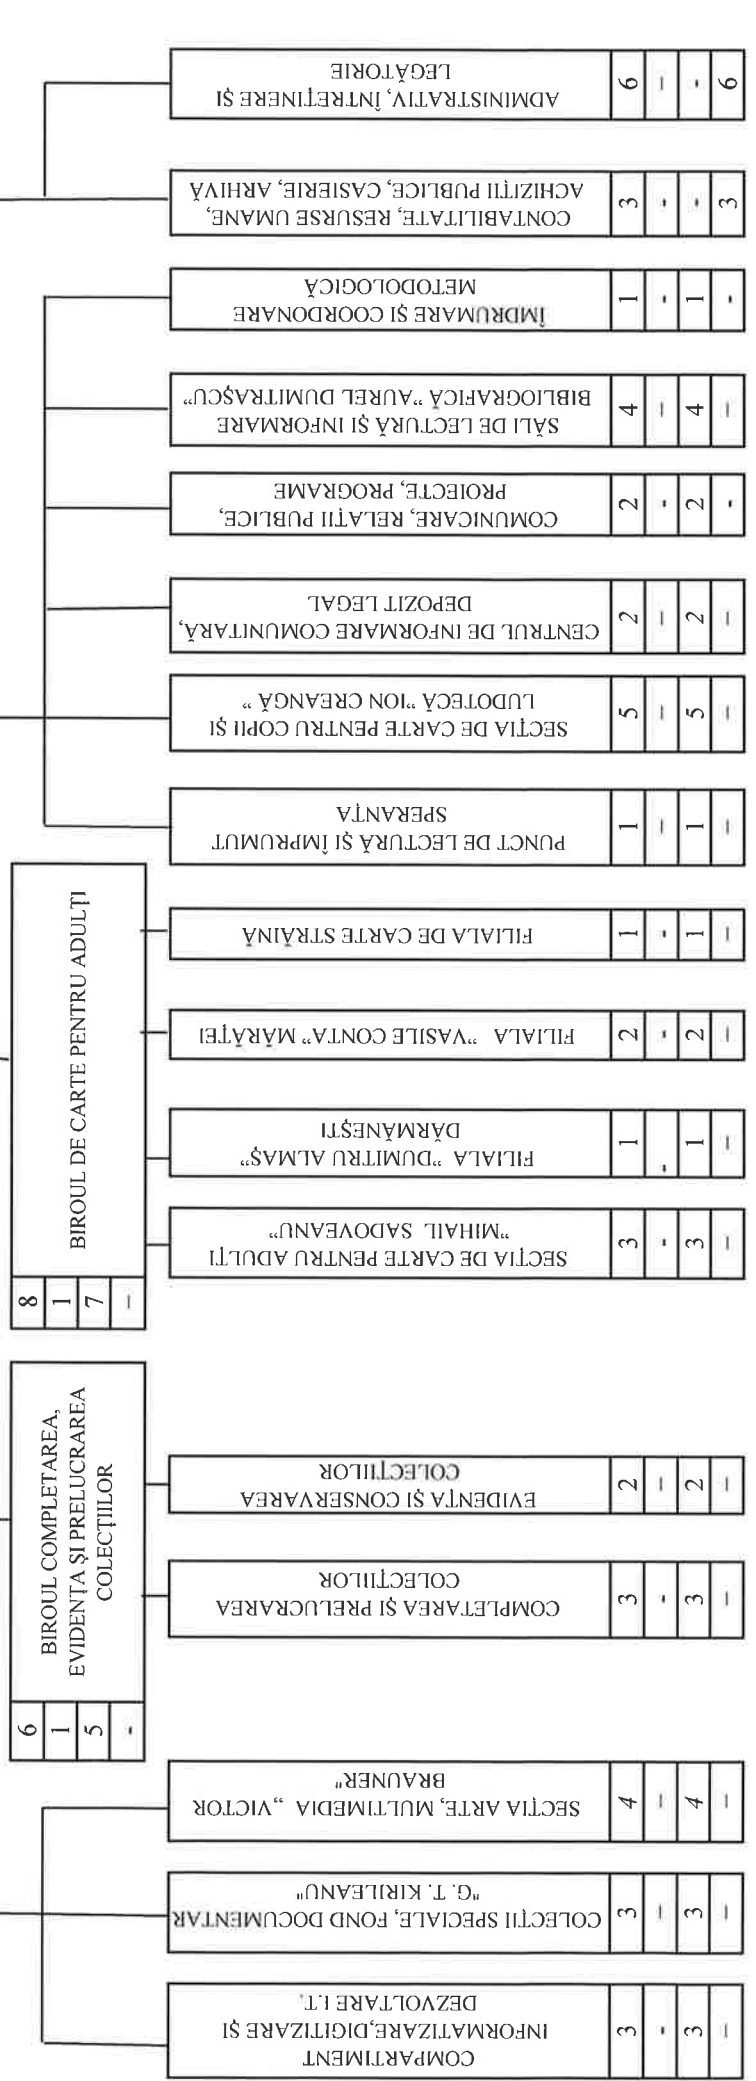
ADMINISTRATIV, ÎNTREȚINERE ȘI LEGĂTORIE
| 6 | - | - | 6 |

CONTABILITATE, RESURSE UMANE, ACHIZIȚII PUBLICE, CASIERIE, ARHIVĂ
| 3 | - | - | 3 |

ÎNDRUMARE ȘI COORDONARE METODOLOGICĂ
| 1 | - | 1 | - |

SĂLI DE LECTURĂ ȘI INFORMARE BIBLIOGRAFICĂ "AUREL DUMITRAȘCU"
| 4 | - | 4 | - |

COMUNICARE, RELAȚII PUBLICE, PROIECTE, PROGRAME
| 2 | - | 2 | - |

CENTRUL DE INFORMARE COMUNITARĂ, DEPOZIT LEGAL
| 2 | - | 2 | - |

SECȚIA DE CARTE PENTRU COPII ȘI LUDOTECĂ "ION CREANGĂ "
| 5 | - | 5 | - |

PUNCT DE LECTURĂ ȘI ÎMPRUMUT SPERANȚA
| 1 | - | 1 | - |

BIROUL DE CARTE PENTRU ADULȚI
| 8 | 1 | 7 | - |

FILIALA DE CARTE STRĂINĂ
| 1 | - | 1 | - |

FILIALA "VASILE CONTA" MĂRĂȚEI
| 2 | - | 2 | - |

FILIALA "DUMITRU ALMAȘ" DĂRMĂNEȘTI
| 1 | - | 1 | - |

SECȚIA DE CARTE PENTRU ADULȚI "MIHAIL SADOVEANU"
| 3 | - | 3 | - |

BIROUL COMPLETAREA, EVIDENȚA ȘI PRELUCRAREA COLECȚIILOR
| 6 | 1 | 5 | - |

EVIDENȚA ȘI CONSERVAREA COLECȚIILOR
| 2 | - | 2 | - |

COMPLETAREA ȘI PRELUCRAREA COLECȚIILOR
| 3 | - | 3 | - |

SECȚIA ARTE, MULTIMEDIA "VICTOR BRAUNER"
| 4 | - | 4 | - |

COLECȚII SPECIALE, FOND DOCUMENTAR "G. T. KIRILEANU"
| 3 | - | 3 | - |

COMPARTIMENT INFORMATIZARE,DIGITIZARE ȘI DEZVOLTARE I.T.
| 3 | - | 3 | - |